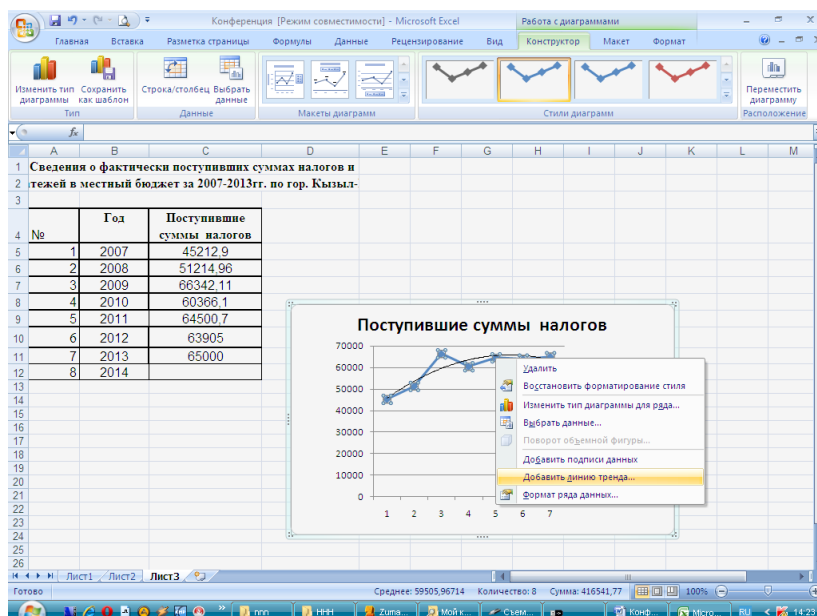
Конференция [Режим совместимости] - Microsoft Excel

Работа с диаграммами

Главная Вставка Разметка страницы Формулы Данные Рецензирование Вид Конструктор Макет Формат

Изменить тип диаграммы Сохранить как шаблон Строка/столбец Выбрать данные Переместить диаграмму

Тип Данные Макеты диаграмм Стили диаграмм Расположение

$f_x$

| | A | B | C | D | E | F | G | H | I | J | K | L | M |
|---|---|---|---|---|---|---|---|---|---|---|---|---|---|
| 1 | Сведения о фактически поступивших суммах налогов и | | | | | | | | | | | | |
| 2 | тежей в местный бюджет за 2007-2013гг. по гор. Кызыл- | | | | | | | | | | | | |
| 3 | | | | | | | | | | | | | |
| 4 | № | Год | Поступившие суммы налогов | | | | | | | | | | |
| 5 | 1 | 2007 | 45212,9 | | | | | | | | | | |
| 6 | 2 | 2008 | 51214,96 | | | | | | | | | | |
| 7 | 3 | 2009 | 66342,11 | | | | | | | | | | |
| 8 | 4 | 2010 | 60366,1 | | | | | | | | | | |
| 9 | 5 | 2011 | 64500,7 | | | | | | | | | | |
| 10 | 6 | 2012 | 63905 | | | | | | | | | | |
| 11 | 7 | 2013 | 65000 | | | | | | | | | | |
| 12 | 8 | 2014 | | | | | | | | | | | |

Поступившие суммы налогов

70000
60000
50000
40000
30000
20000
10000
0

1 2 3 4 5 6 7

Удалить
Восстановить форматирование стиля
Изменить тип диаграммы для ряда...
Выбрать данные...
Поворот объемной фигуры...
Добавить подписи данных
Добавить линию тренда...
Формат ряда данных...

Лист1 Лист2 Лист3

Готово Среднее: 59505,96714 Количество: 8 Сумма: 416541,77 100%

nnn HHH Zuma... Мой к... Съем... Конф... Micro... RU 14:23